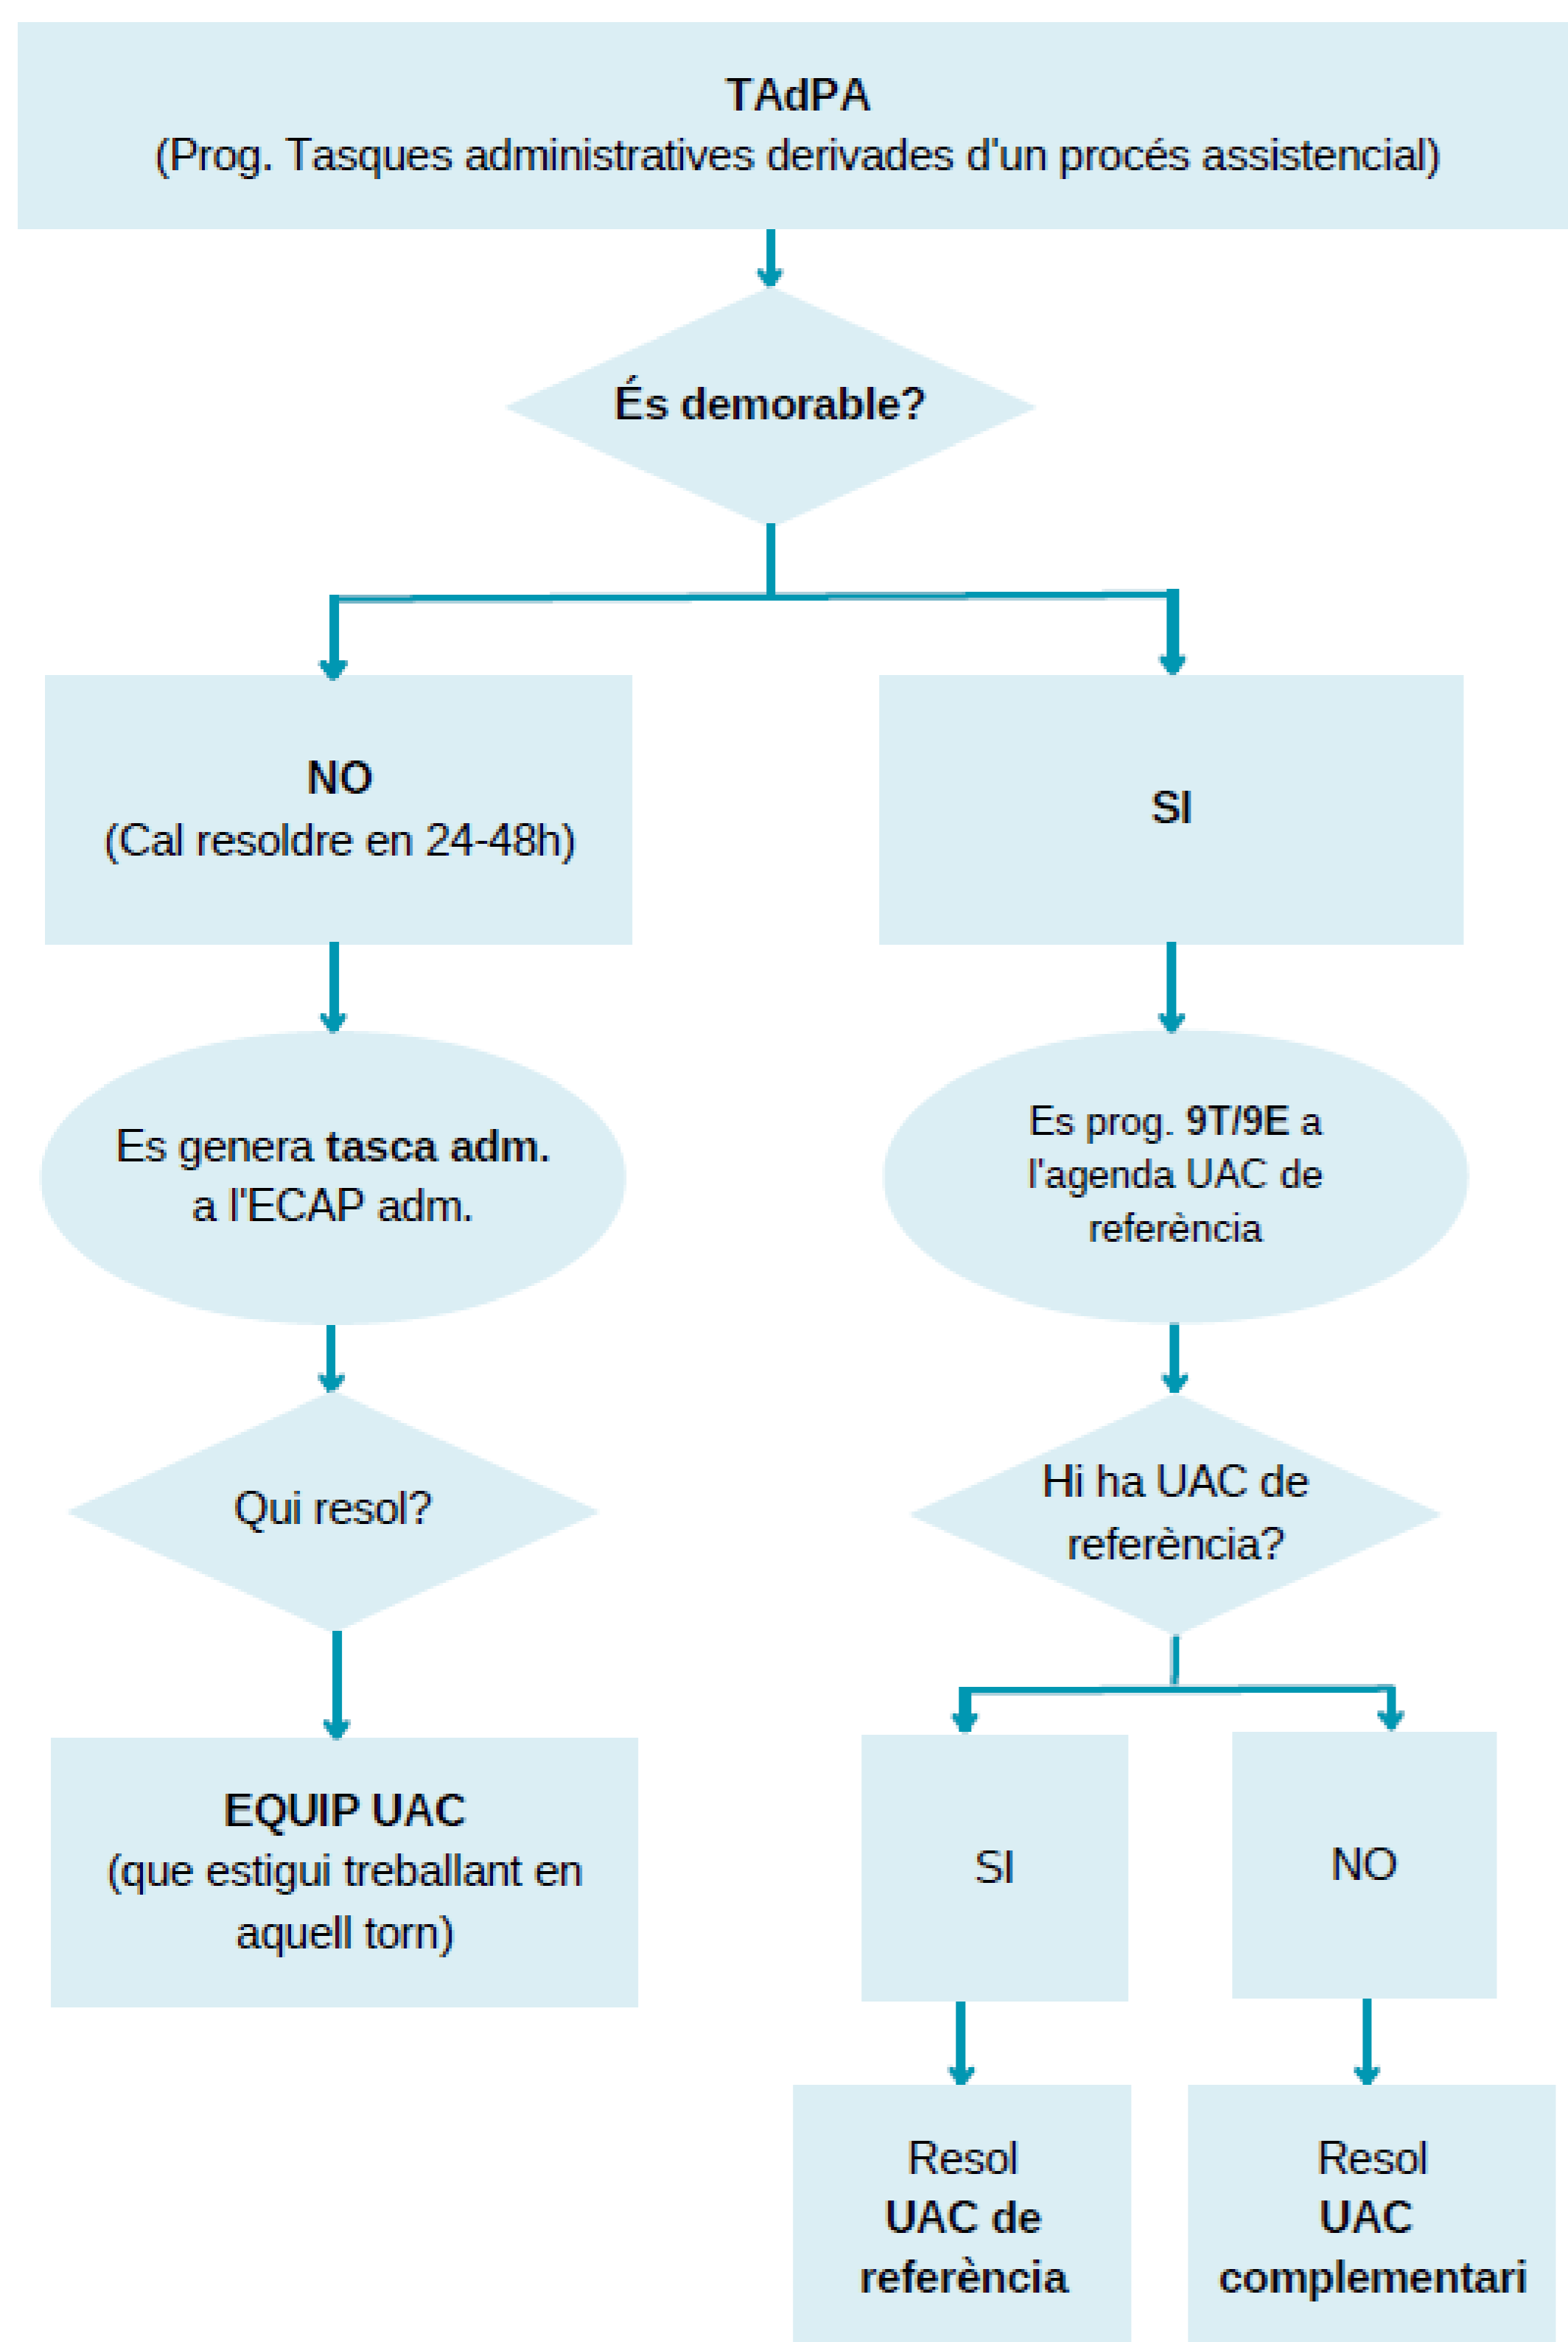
TAdPA
(Prog. Tasques administratives derivades d'un procés assistencial)

És demorable?

NO
(Cal resoldre en 24-48h)

SI

Es genera tasca adm. a l'ECAP adm.

Es prog. 9T/9E a l'agenda UAC de referència

Qui resol?

Hi ha UAC de referència?

EQUIP UAC
(que estigui treballant en aquell torn)

SI

NO

Resol UAC de referència

Resol UAC complementari